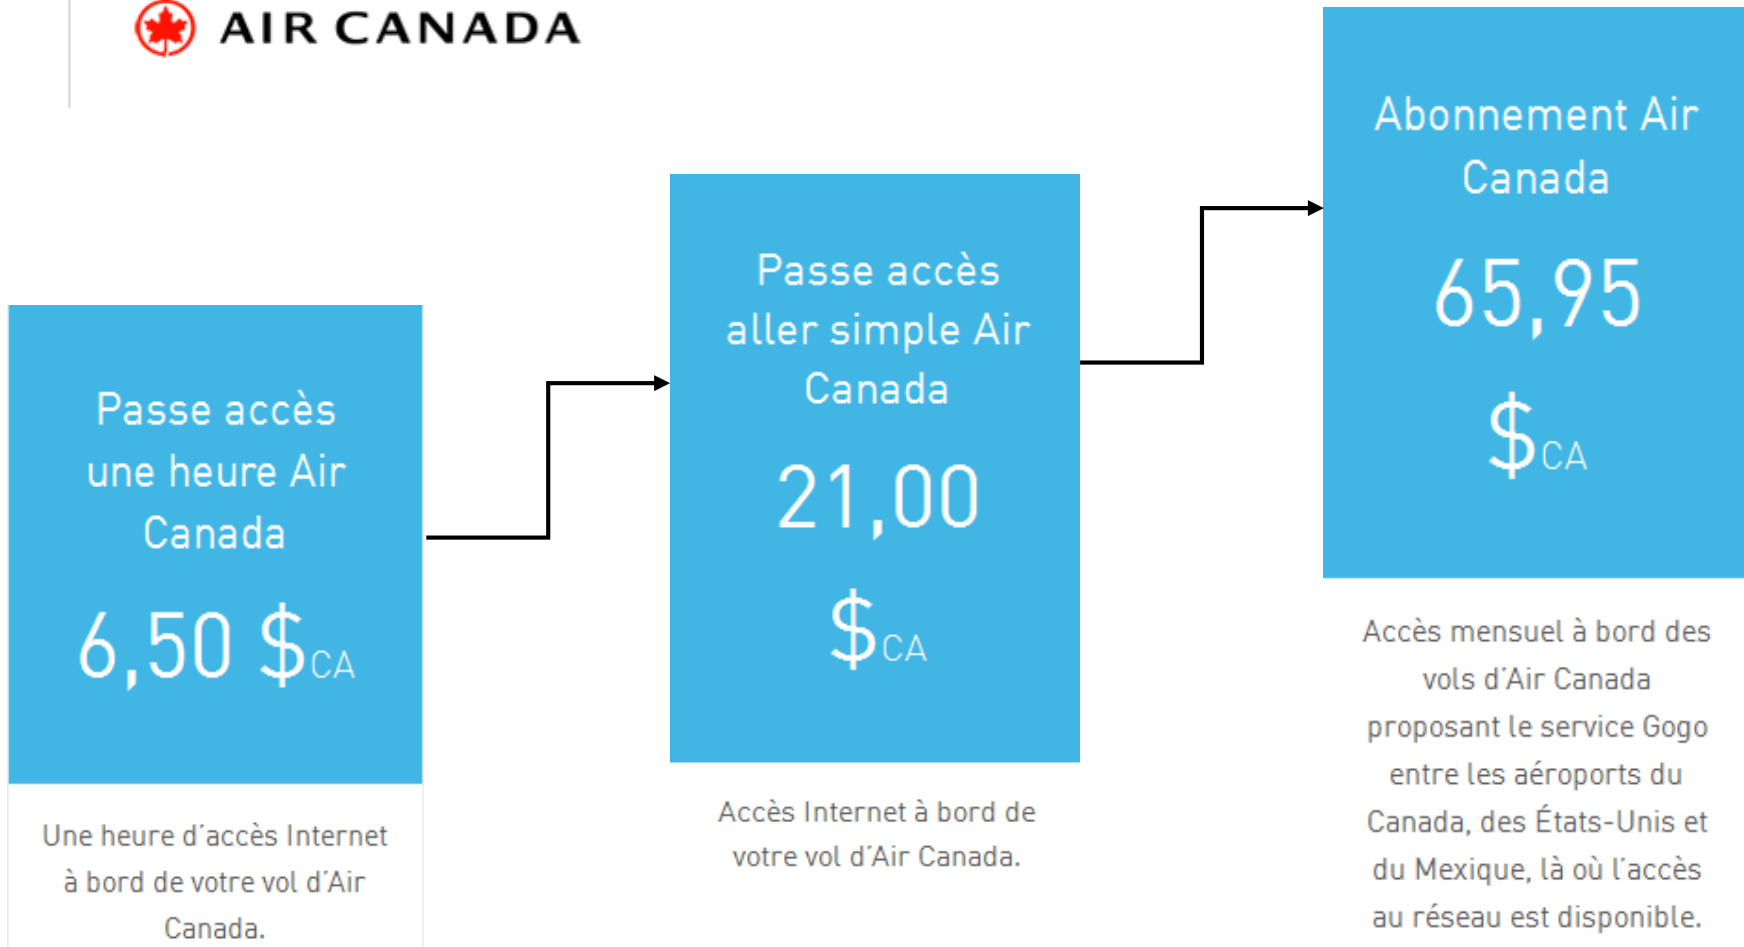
AIR CANADA

Passe accès une heure Air Canada

6,50 $CA

Une heure d’accès Internet à bord de votre vol d’Air Canada.

Passe accès aller simple Air Canada

21,00 $CA

Accès Internet à bord de votre vol d’Air Canada.

Abonnement Air Canada

65,95 $CA

Accès mensuel à bord des vols d’Air Canada proposant le service Gogo entre les aéroports du Canada, des États-Unis et du Mexique, là où l’accès au réseau est disponible.